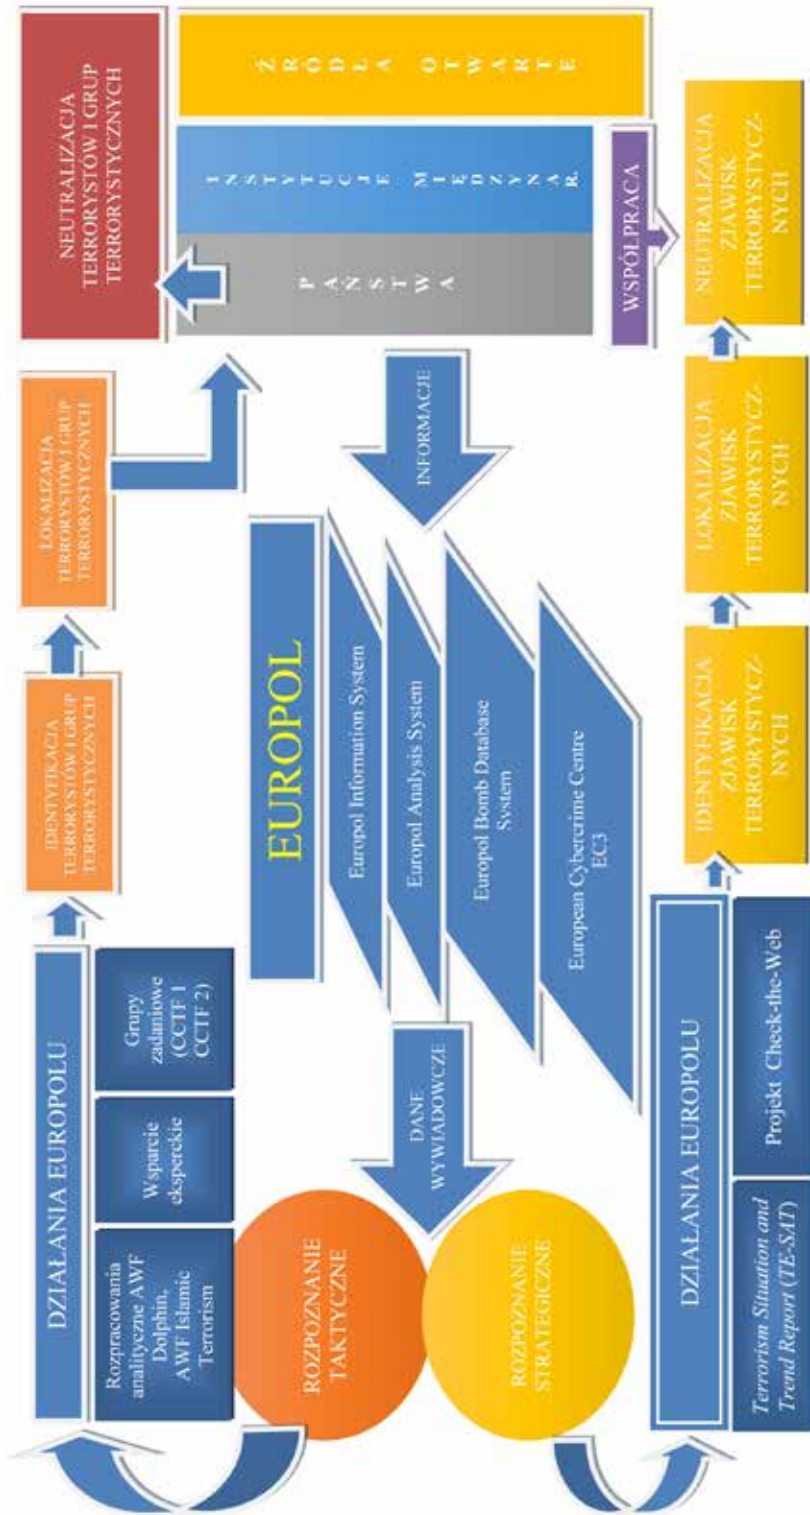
DZIAŁANIA EUROPOLU

Rozpracowania analityczne AWF Dolphin, AWF Islamic Terrorism

Wsparcie eksperckie

Grupy zadaniowe (CCTF 1 CCTF 2)

IDENTYFIKACJA TERRORYSTÓW I GRUP TERRORYSTYCZNYCH

LOKALIZACJA TERRORYSTÓW I GRUP TERRORYSTYCZNYCH

NEUTRALIZACJA TERRORYSTÓW I GRUP TERRORYSTYCZNYCH

ROZPOZNANIE TAKTYCZNE

DANE WYWIADOWCZE

EUROPOL

Europol Information System

Europol Analysis System

Europol Bomb Database System

European Cybercrime Centre EC3

INFORMACJE

PAŃSTWA

INSTYTUCJE MIĘDZYNAR.

ŹRÓDŁA OTWARTE

WSPÓŁPRACA

ROZPOZNANIE STRATEGICZNE

DZIAŁANIA EUROPOLU

Terrorism Situation and Trend Report (TE-SAT)

Projekt Check-the-Web

IDENTYFIKACJA ZJAWISK TERRORYSTYCZNYCH

LOKALIZACJA ZJAWISK TERRORYSTYCZNYCH

NEUTRALIZACJA ZJAWISK TERRORYSTYCZNYCH